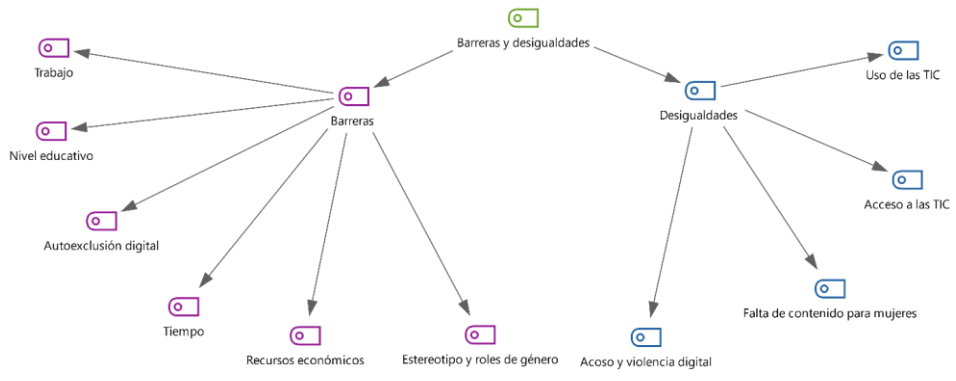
Barreras y desigualdades

Trabajo

Barreras

Nivel educativo

Autoexclusión digital

Tiempo

Recursos económicos

Estereotipo y roles de género

Desigualdades

Uso de las TIC

Acceso a las TIC

Falta de contenido para mujeres

Acoso y violencia digital